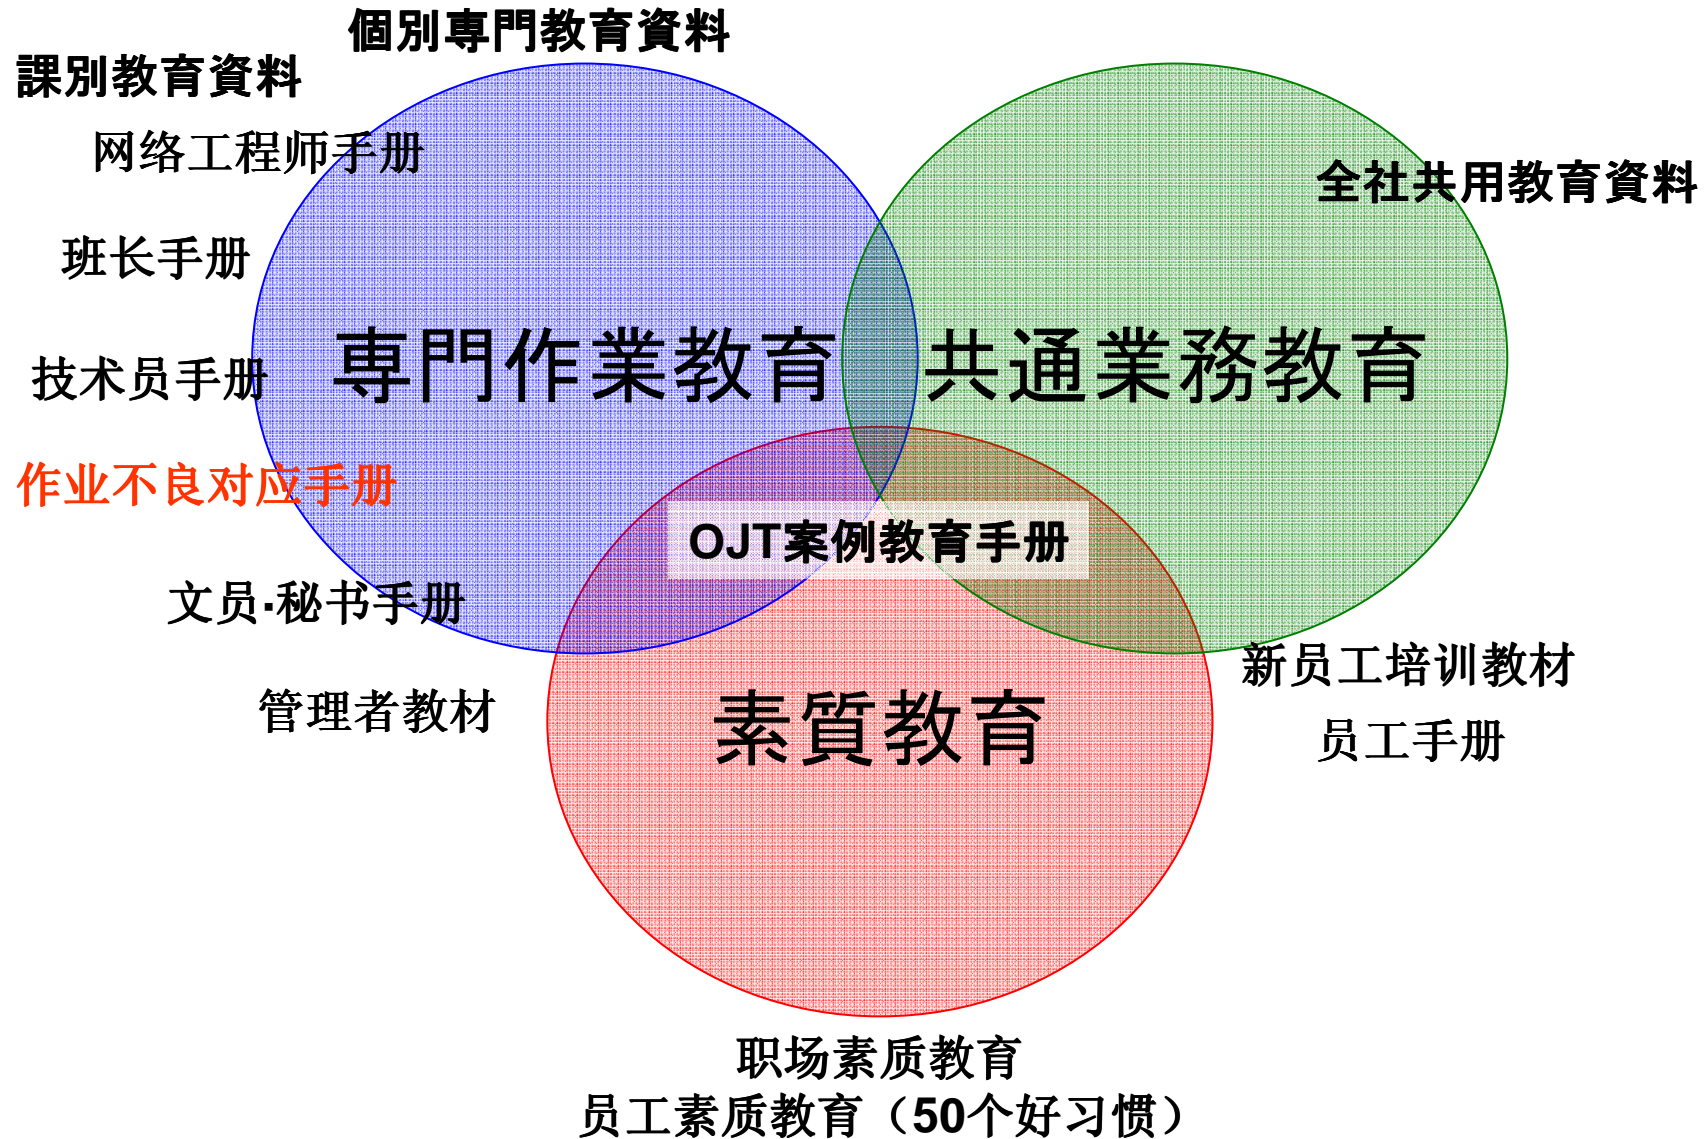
個別専門教育資料

課別教育資料

网络工程师手册

班长手册

技术员手册

作业不良对应手册

文员·秘书手册

管理者教材

専門作業教育

全社共用教育資料

共通業務教育

OJT案例教育手册

素質教育

新员工培训教材

员工手册

职场素质教育
员工素质教育（50个好习惯）